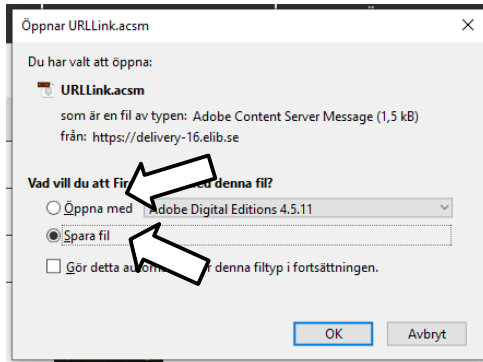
Öppnar URLLink.acsm

Du har valt att öppna:

URLLink.acsm

som är en fil av typen: Adobe Content Server Message (1,5 kB)

från: https://delivery-16.elib.se

Vad vill du att Fi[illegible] med denna fil?

Öppna med Adobe Digital Editions 4.5.11

Spara fil

Gör detta au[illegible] r denna filtyp i fortsättningen.

OK

Avbryt